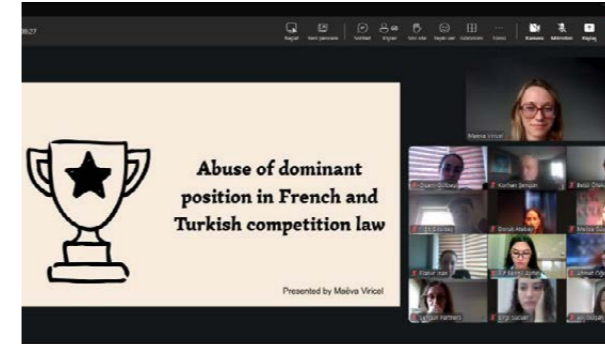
08:27

Kaydet

Yeni pencere

Sohbet

Kişiler

Yeni oda

Tepki ver

Görünüm

Diğer

Kamera

Mikrofon

Paylaş

Abuse of dominant position in French and Turkish competition law

Presented by Maëva Viricel

Maeva Viricel

Duygu Gülsoy

Kurban Bensan

Betül Ö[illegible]

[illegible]

Derya Akbay

Melisa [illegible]

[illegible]

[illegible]

Ümmet Oğu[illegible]

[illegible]

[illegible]

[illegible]